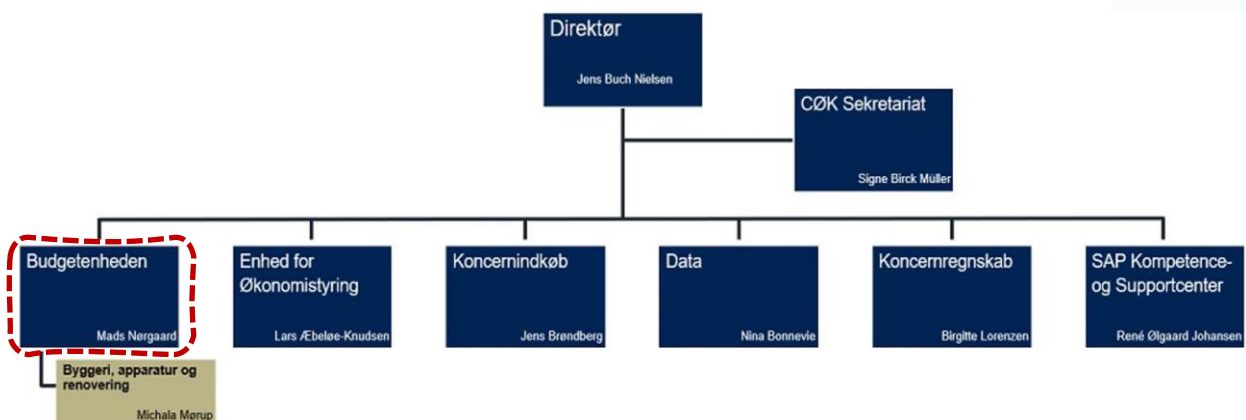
Direktør

Jens Buch Nielsen

CØK Sekretariat

Signe Birck Müller

Budgetenheden

Mads Nørgaard

Enhed for Økonomistyring

Lars Æbeløe-Knudsen

Koncernindkøb

Jens Brøndberg

Data

Nina Bonnevie

Koncernregnskab

Birgitte Lorenzen

SAP Kompetence- og Supportcenter

René Ølgaard Johansen

Byggeri, apparatur og renovering

Michala Mørup